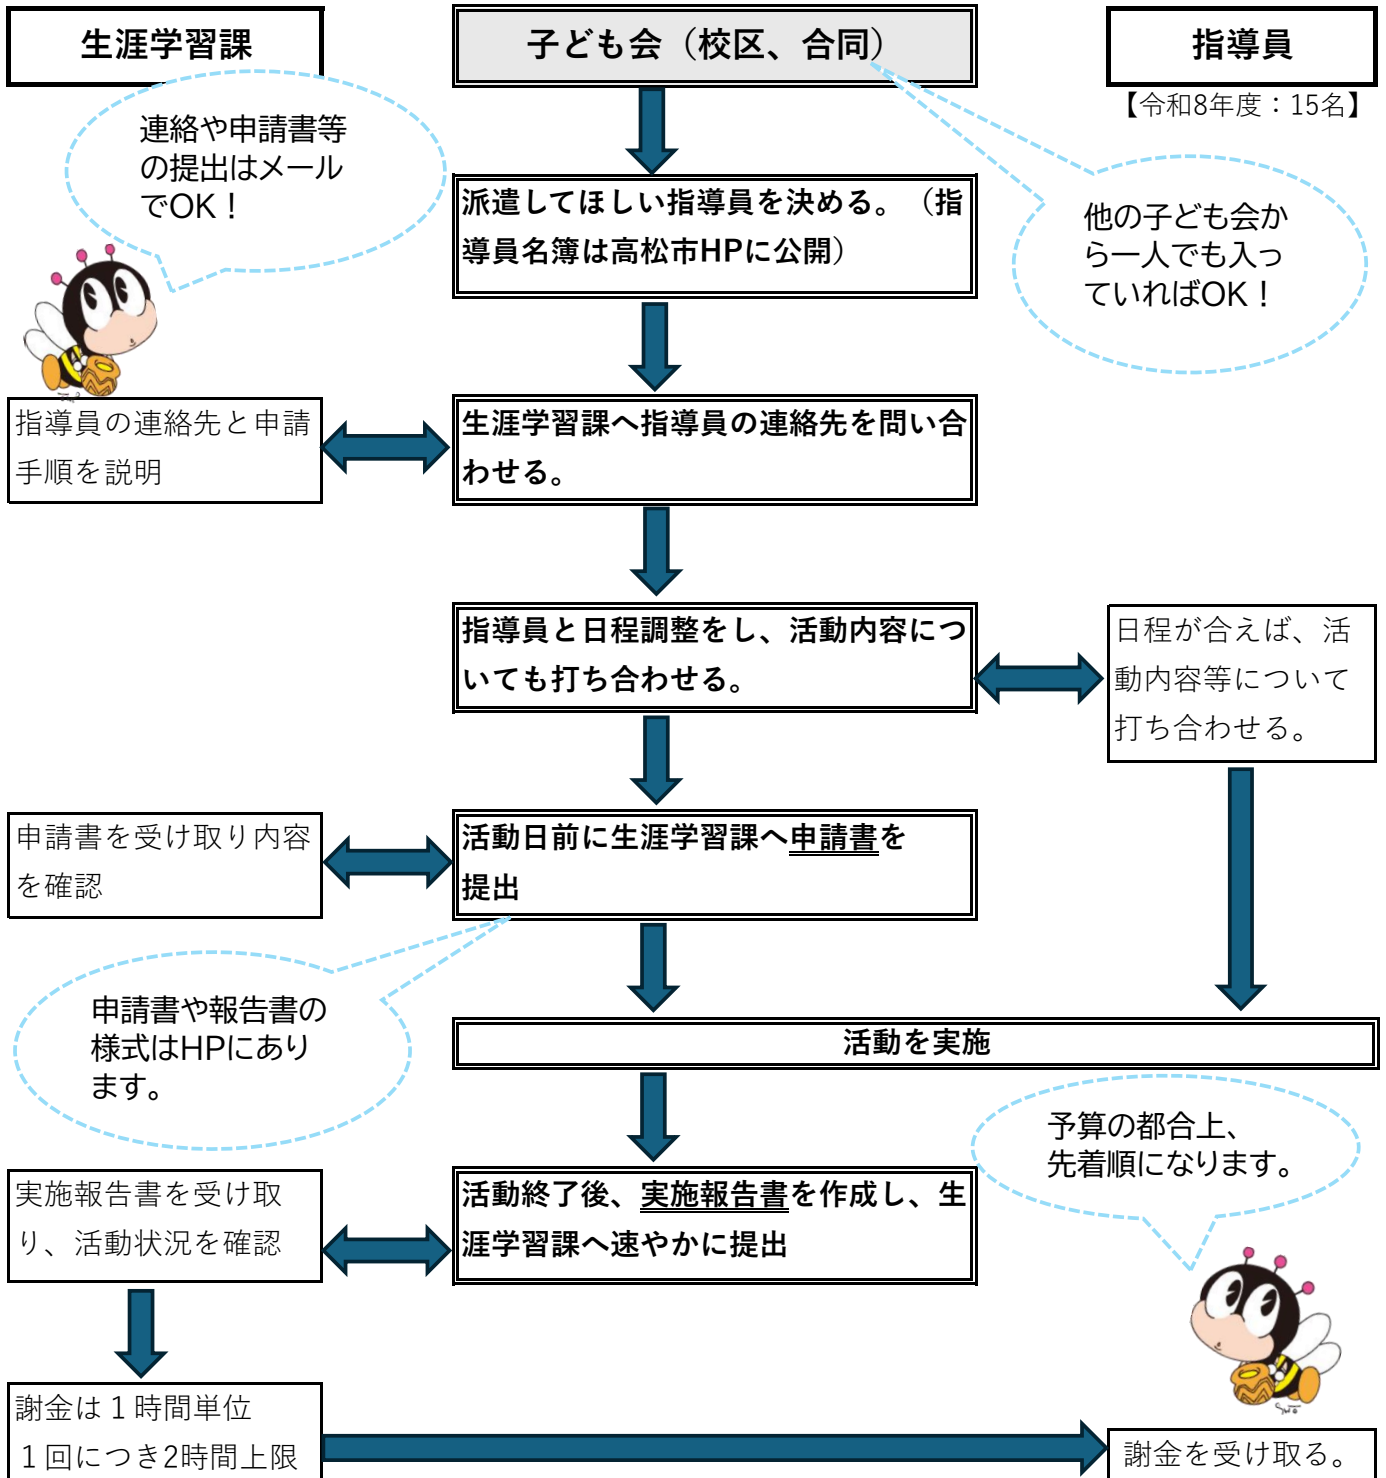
生涯学習課

子ども会（校区、合同）

指導員

【令和8年度：15名】

連絡や申請書等の提出はメールでOK！

派遣してほしい指導員を決める。（指導員名簿は高松市HPに公開）

他の子ども会から一人でも入っていればOK！

指導員の連絡先と申請手順を説明

生涯学習課へ指導員の連絡先を問い合わせる。

指導員と日程調整をし、活動内容についても打ち合わせる。

日程が合えば、活動内容等について打ち合わせる。

申請書を受け取り内容を確認

活動日前に生涯学習課へ申請書を提出

申請書や報告書の様式はHPにあります。

活動を実施

予算の都合上、先着順になります。

実施報告書を受け取り、活動状況を確認

活動終了後、実施報告書を作成し、生涯学習課へ速やかに提出

謝金は１時間単位
１回につき2時間上限

謝金を受け取る。